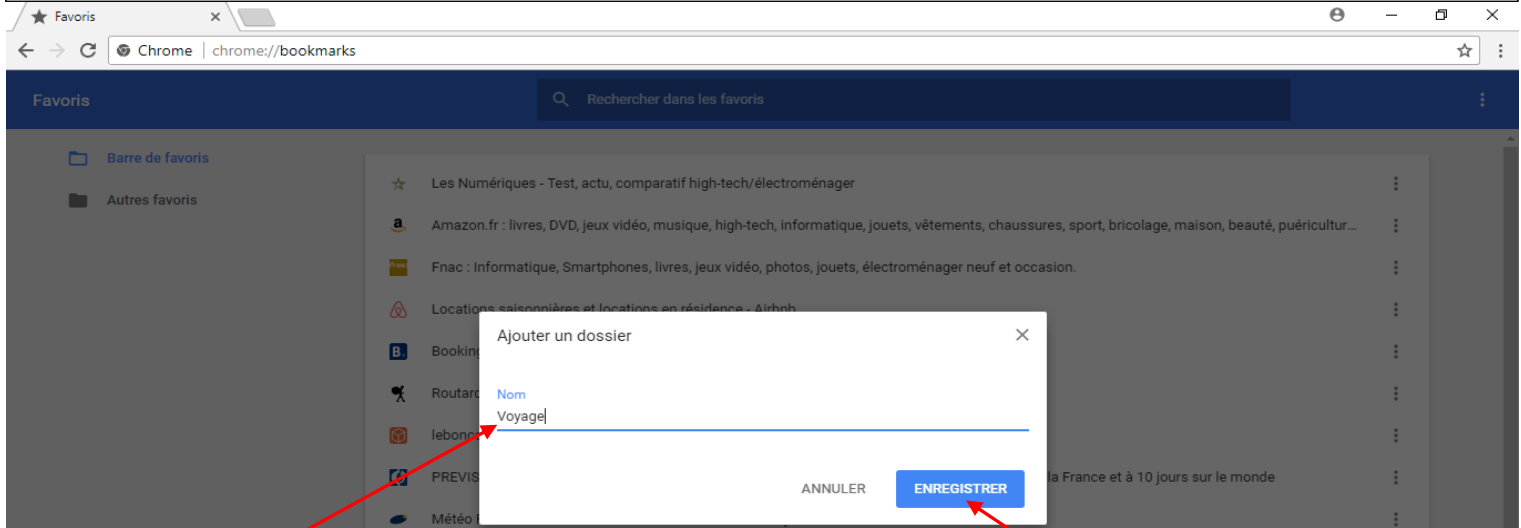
Favoris

Chrome | chrome://bookmarks

Favoris

Rechercher dans les favoris

Barre de favoris

Autres favoris

Les Numériques - Test, actu, comparatif high-tech/électroménager

Amazon.fr : livres, DVD, jeux vidéo, musique, high-tech, informatique, jouets, vêtements, chaussures, sport, bricolage, maison, beauté, puéricultur...

Fnac : Informatique, Smartphones, livres, jeux vidéo, photos, jouets, électroménager neuf et occasion.

Locations saisonnières et locations en résidence - Airbnb

Booking

Routard

lebonc

PREVIS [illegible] la France et à 10 jours sur le monde

Météo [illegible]

Ajouter un dossier

Nom

Voyage

ANNULER

ENREGISTRER